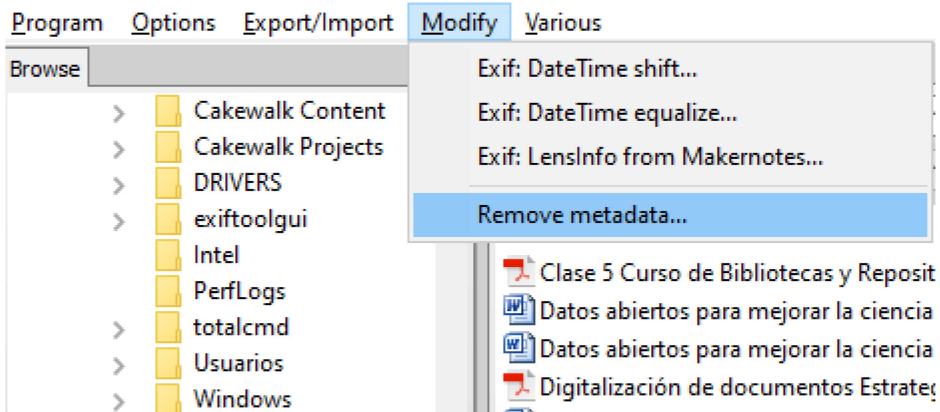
Program Options Export/Import Modify Various

Browse

Cakewalk Content
Cakewalk Projects
DRIVERS
exiftoolgui
Intel
PerfLogs
totalcmd
Usuarios
Windows

Exif: DateTime shift...
Exif: DateTime equalize...
Exif: LensInfo from Makernotes...
Remove metadata...

Clase 5 Curso de Bibliotecas y Reposit
Datos abiertos para mejorar la ciencia
Datos abiertos para mejorar la ciencia
Digitalización de documentos Estrateg